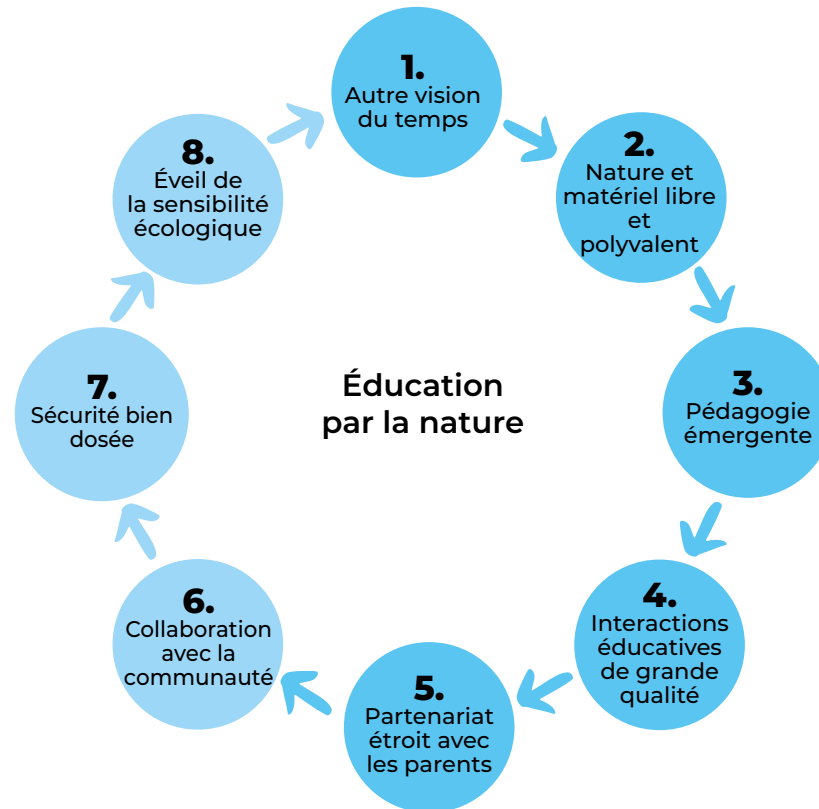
1.
Autre vision du temps

2.
Nature et matériel libre et polyvalent

3.
Pédagogie émergente

4.
Interactions éducatives de grande qualité

5.
Partenariat étroit avec les parents

6.
Collaboration avec la communauté

7.
Sécurité bien dosée

8.
Éveil de la sensibilité écologique

Éducation par la nature